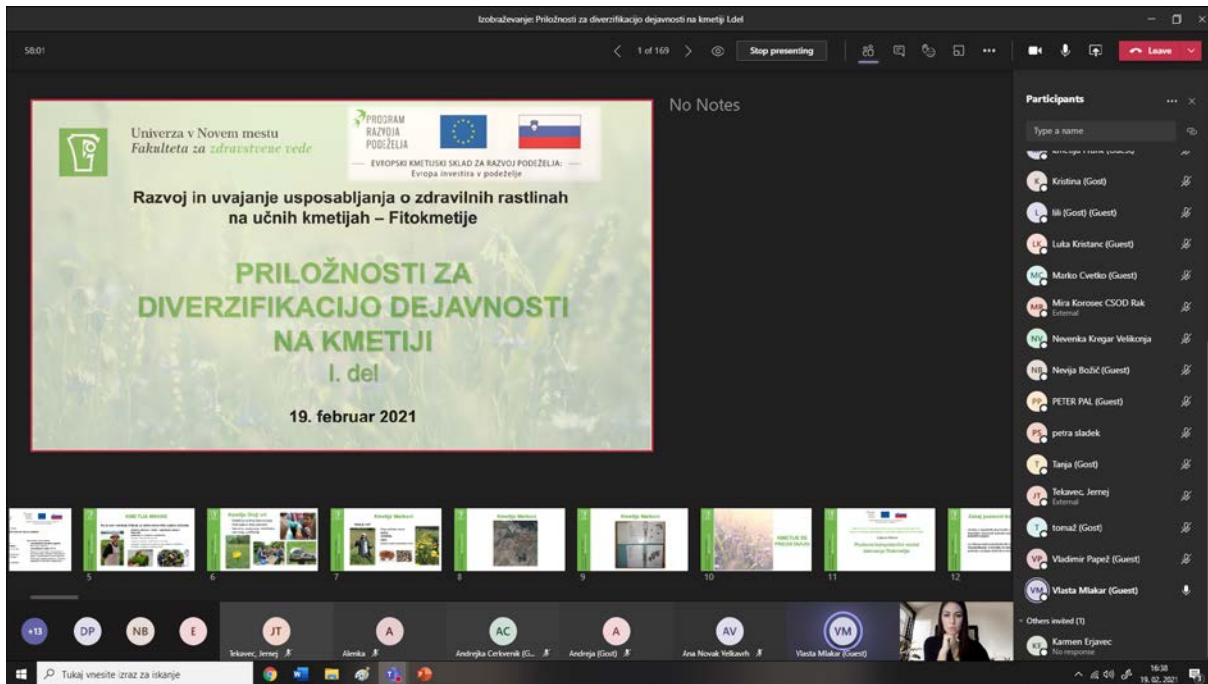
Izobraževanje: Priložnosti za diverzifikacijo dejavnosti na kmetiji I.del

58:01

1 of 169

Stop presenting

Leave

No Notes

Univerza v Novem mestu
Fakulteta za zdravstvene vede

PROGRAM RAZVOJA PODEŽELJA

EVROPSKI KMETIJSKI SKLAD ZA RAZVOJ PODEŽELJA: Evropa investira v podeželje

Razvoj in uvajanje usposabljanja o zdravilnih rastlinah na učnih kmetijah – Fitokmetije

PRILOŽNOSTI ZA DIVERZIFIKACIJO DEJAVNOSTI NA KMETIJI
I. del

19. februar 2021

Participants

Type a name

Kristina (Gost)
lili (Gost) (Guest)
Luka Kristanc (Guest)
Marko Cvetko (Guest)
Mira Korosec CSOD Rak
External
Nevenka Kregar Velikonja
Nevija Božič (Guest)
PETER PAL (Guest)
petra sladek
Tanja (Gost)
Tekavec, Jernej
External
tomaž (Gost)
Vladimir Papež (Guest)
Vlasta Mlakar (Guest)

Others invited (1)
Karmen Erjavec
No response

5 6 7 8 9 10 11 12

KMETIJA MEKINE
Kmetija Dolj uri
Kmetija Markovi
Kmetija Markovi
Kmetija Markovi
Kmetija Markovi
KMETIJE ZA PREDSTAVLJAJO

+13 DP NB E
JT Tekavec, Jernej
A Alenka
AC Andrejka Cerkovnik (G...
A Andreja (Gost)
AV Ana Novak Velkavrh
VM Vlasta Mlakar (Guest)

Tukaj vnesite izraz za iskanje

16:38
19. 02. 2021